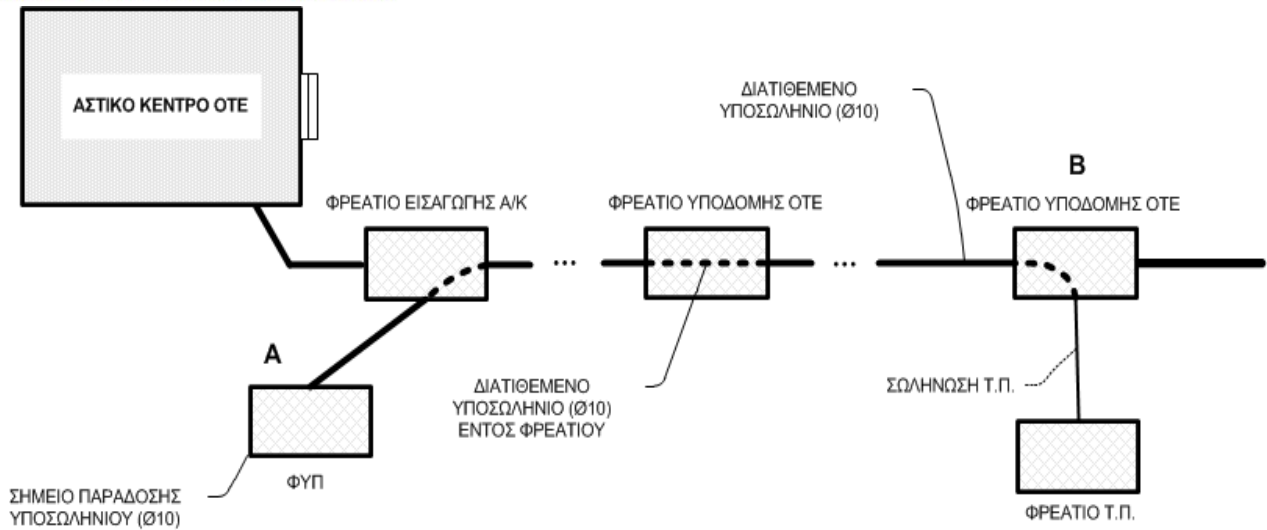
ΑΣΤΙΚΟ ΚΕΝΤΡΟ ΟΤΕ

ΔΙΑΤΙΘΕΜΕΝΟ ΥΠΟΣΩΛΗΝΙΟ (Ø10)

B

ΦΡΕΑΤΙΟ ΕΙΣΑΓΩΓΗΣ Α/Κ

ΦΡΕΑΤΙΟ ΥΠΟΔΟΜΗΣ ΟΤΕ

ΦΡΕΑΤΙΟ ΥΠΟΔΟΜΗΣ ΟΤΕ

...

...

A

ΔΙΑΤΙΘΕΜΕΝΟ ΥΠΟΣΩΛΗΝΙΟ (Ø10) ΕΝΤΟΣ ΦΡΕΑΤΙΟΥ

ΣΩΛΗΝΩΣΗ Τ.Π.

ΦΥΠ

ΣΗΜΕΙΟ ΠΑΡΑΔΟΣΗΣ ΥΠΟΣΩΛΗΝΙΟΥ (Ø10)

ΦΡΕΑΤΙΟ Τ.Π.